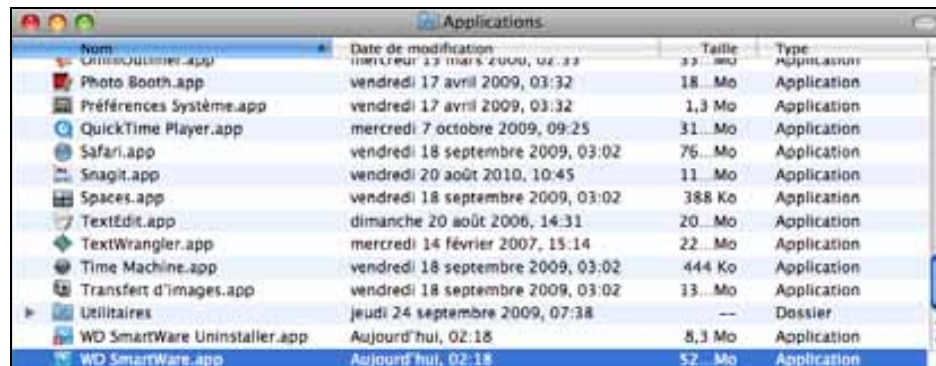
Applications

| Nom | Date de modification | Taille | Type |
|---|---|---|---|
| OmniOutliner.app | mercredi 19 mars 2008, 02:33 | 33... Mo | Application |
| Photo Booth.app | vendredi 17 avril 2009, 03:32 | 18... Mo | Application |
| Préférences Système.app | vendredi 17 avril 2009, 03:32 | 1,3 Mo | Application |
| QuickTime Player.app | mercredi 7 octobre 2009, 09:25 | 31... Mo | Application |
| Safari.app | vendredi 18 septembre 2009, 03:02 | 76... Mo | Application |
| Snagit.app | vendredi 20 août 2010, 10:45 | 11... Mo | Application |
| Spaces.app | vendredi 18 septembre 2009, 03:02 | 388 Ko | Application |
| TextEdit.app | dimanche 20 août 2006, 14:31 | 20... Mo | Application |
| TextWrangler.app | mercredi 14 février 2007, 15:14 | 22... Mo | Application |
| Time Machine.app | vendredi 18 septembre 2009, 03:02 | 444 Ko | Application |
| Transfert d'images.app | vendredi 18 septembre 2009, 03:02 | 13... Mo | Application |
| Utilitaires | jeudi 24 septembre 2009, 07:38 | -- | Dossier |
| WD SmartWare Uninstaller.app | Aujourd'hui, 02:18 | 8,3 Mo | Application |
| WD SmartWare.app | Aujourd'hui, 02:18 | 52... Mo | Application |